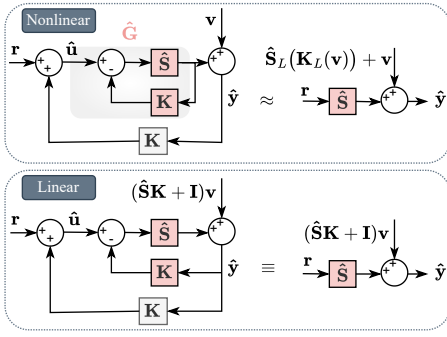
Nonlinear

$\hat{\mathbf{G}}$

$\mathbf{v}$

$\mathbf{r}$

$\hat{\mathbf{u}}$

+

+

+

-

+

+

$\hat{\mathbf{S}}$

$\mathbf{K}$

$\hat{\mathbf{y}}$

$\approx$

$\mathbf{K}$

$\hat{\mathbf{S}}_L(\mathbf{K}_L(\mathbf{v})) + \mathbf{v}$

$\mathbf{r}$

$\hat{\mathbf{S}}$

+

+

$\hat{\mathbf{y}}$

Linear

$(\hat{\mathbf{S}}\mathbf{K} + \mathbf{I})\mathbf{v}$

$\mathbf{r}$

$\hat{\mathbf{u}}$

+

+

+

-

+

+

$\hat{\mathbf{S}}$

$\mathbf{K}$

$\hat{\mathbf{y}}$

$\equiv$

$\mathbf{K}$

$(\hat{\mathbf{S}}\mathbf{K} + \mathbf{I})\mathbf{v}$

$\mathbf{r}$

$\hat{\mathbf{S}}$

+

+

$\hat{\mathbf{y}}$